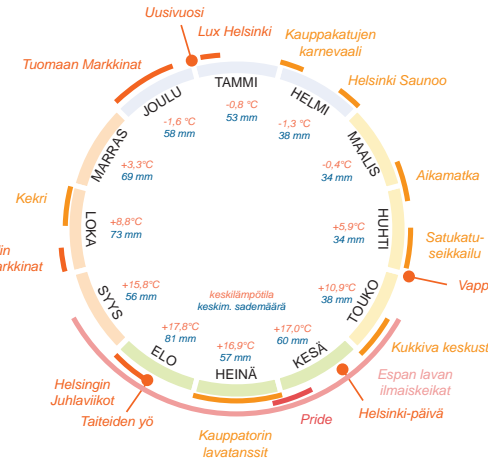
Uusivuosi

Lux Helsinki

Kauppakatujen karnevaali

Tuomaan Markkinat

Helsinki Saunoo

TAMMI
-0,8 °C
53 mm

JOULU
-1,6 °C
58 mm

HELMI
-1,3 °C
38 mm

MARRAS
+3,3°C
69 mm

MALIS
-0,4°C
34 mm

Aikamatka

Kekri

LOKA
+8,8°C
73 mm

HUHTI
+5,9°C
34 mm

Satukatuseikkailu

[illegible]in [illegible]rkkinat

Vapp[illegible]

SYYS
+15,8°C
56 mm

keskilämpötila
keskim. sademäärä

TOUKO
+10,9°C
38 mm

Kukkiva keskust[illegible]

ELO
+17,8°C
81 mm

HEINÄ
+16,9°C
57 mm

KESÄ
+17,0°C
60 mm

Espan lavan ilmaiskeikat

Helsingin Juhlaviikot

Taiteiden yö

Helsinki-päivä

Pride

Kauppatorin lavatanssit